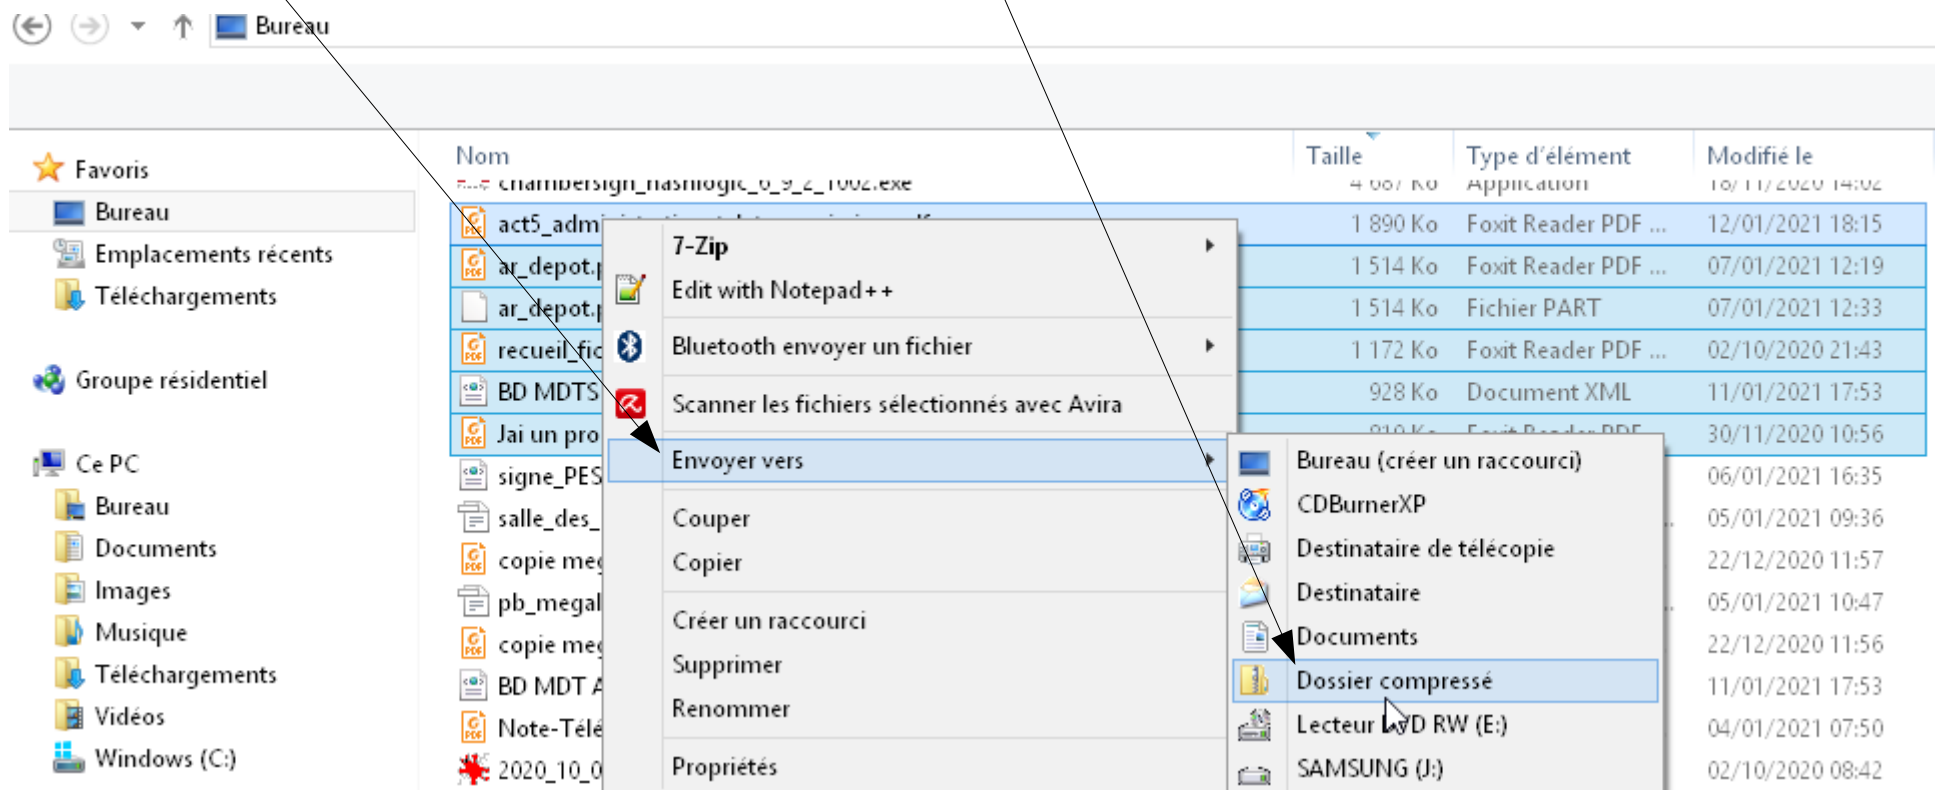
Bureau

Favoris
Bureau
Emplacements récents
Téléchargements

Groupe résidentiel

Ce PC
Bureau
Documents
Images
Musique
Téléchargements
Vidéos
Windows (C:)

| Nom | Taille | Type d'élément | Modifié le |
|---|---|---|---|
| chambersign_hashlogic_6_9_2_1002.exe | 4 687 Ko | Application | 18/11/2020 14:02 |
| act5_adm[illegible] | 1 890 Ko | Foxit Reader PDF ... | 12/01/2021 18:15 |
| ar_depot.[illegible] | 1 514 Ko | Foxit Reader PDF ... | 07/01/2021 12:19 |
| ar_depot.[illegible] | 1 514 Ko | Fichier PART | 07/01/2021 12:33 |
| recueil_fic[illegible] | 1 172 Ko | Foxit Reader PDF ... | 02/10/2020 21:43 |
| BD MDTS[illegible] | 928 Ko | Document XML | 11/01/2021 17:53 |
| Jai un pro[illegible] | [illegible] | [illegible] | 30/11/2020 10:56 |
| signe_PES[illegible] | | | 06/01/2021 16:35 |
| salle_des_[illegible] | | | 05/01/2021 09:36 |
| copie meg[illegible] | | | 22/12/2020 11:57 |
| pb_megal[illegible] | | | 05/01/2021 10:47 |
| copie meg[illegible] | | | 22/12/2020 11:56 |
| BD MDT A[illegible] | | | 11/01/2021 17:53 |
| Note-Télé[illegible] | | | 04/01/2021 07:50 |
| 2020_10_0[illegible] | | | 02/10/2020 08:42 |

7-Zip
Edit with Notepad++
Bluetooth envoyer un fichier
Scanner les fichiers sélectionnés avec Avira
Envoyer vers
Couper
Copier
Créer un raccourci
Supprimer
Renommer
Propriétés

Bureau (créer un raccourci)
CDBurnerXP
Destinataire de télécopie
Destinataire
Documents
Dossier compressé
Lecteur DVD RW (E:)
SAMSUNG (J:)